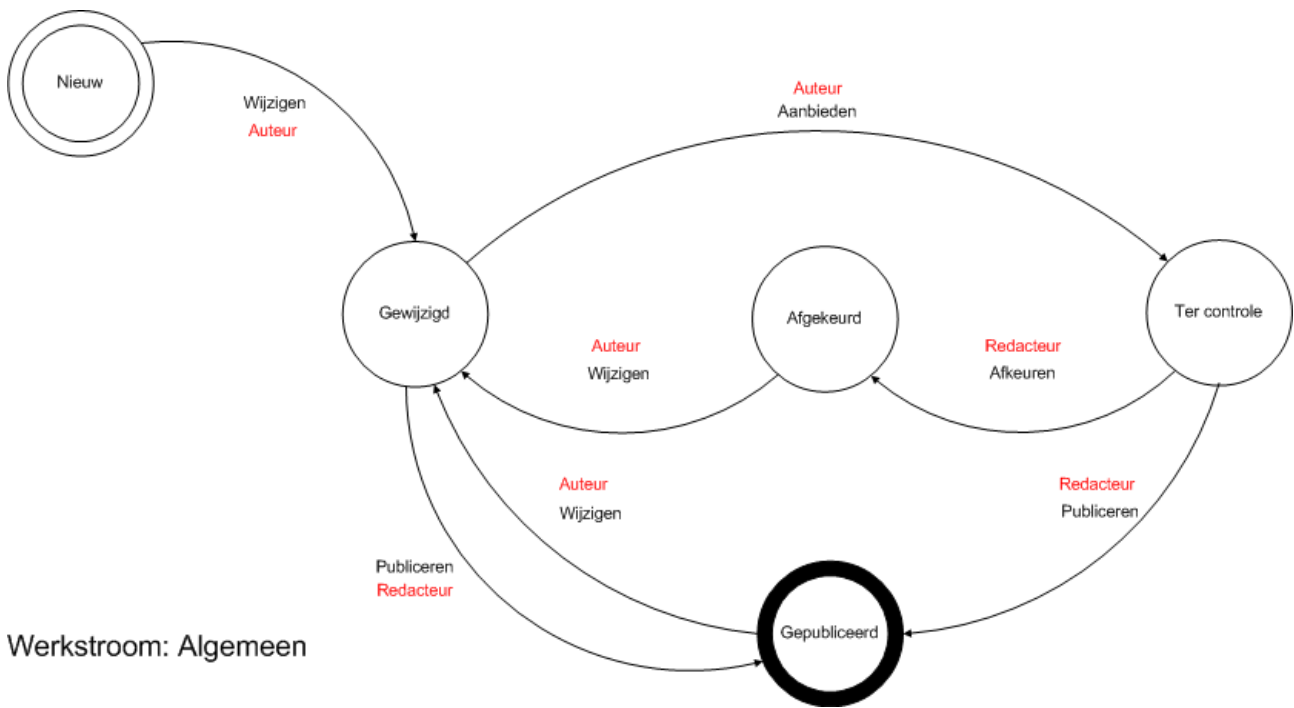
Nieuw

Wijzigen
Auteur

Auteur
Aanbieden

Gewijzigd

Afgekeurd

Ter controle

Auteur
Wijzigen

Redacteur
Afkeuren

Auteur
Wijzigen

Redacteur
Publiceren

Publiceren
Redacteur

Gepubliceerd

Werkstroom: Algemeen